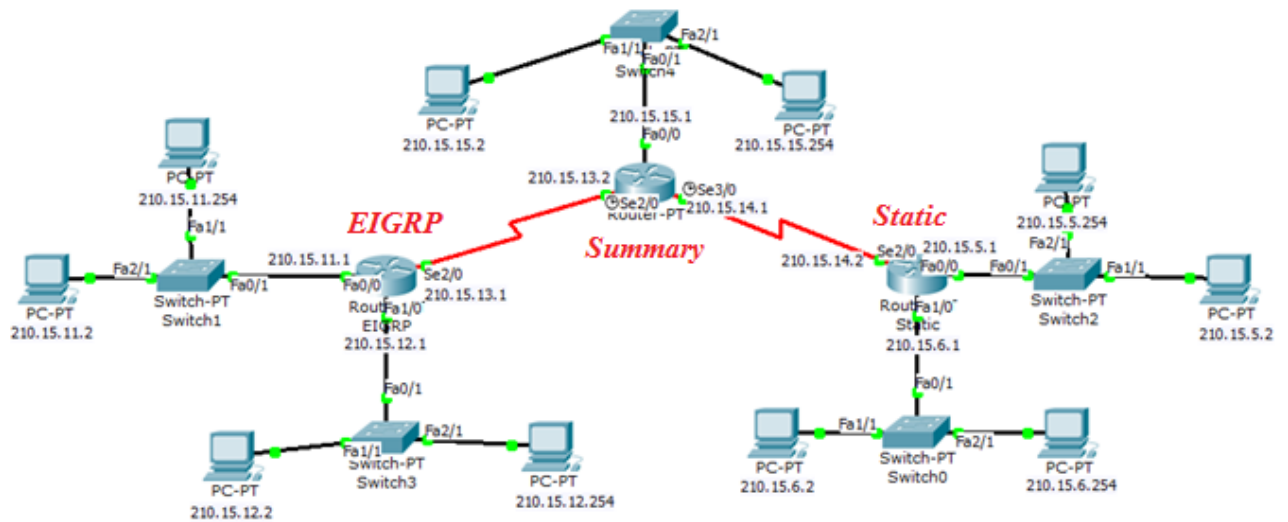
Fa1/1
Fa2/1
Fa0/1
Switch4

PC-PT
210.15.15.2

210.15.15.1
Fa0/0

PC-PT
210.15.15.254

PC-PT
210.15.11.254

Fa1/1

210.15.13.2
Se2/0
Se3/0
Router-PT
210.15.14.1

EIGRP

Summary

Static

PC-PT
210.15.5.254
Fa2/1

Fa2/1
Switch-PT
Switch1
Fa0/1

PC-PT
210.15.11.2

210.15.11.1
Fa0/0
Se2/0
210.15.13.1
Rout
Fa1/0
EIGRP
210.15.12.1

210.15.14.2
Se2/0
210.15.5.1
Fa0/0
Fa0/1
Switch-PT
Switch2
Fa1/1

PC-PT
210.15.5.2

Rout
Fa1/0
Static
210.15.6.1

Fa0/1

Fa1/1
Switch-PT
Switch3
Fa2/1

PC-PT
210.15.12.2

PC-PT
210.15.12.254

Fa0/1

Fa1/1
Switch-PT
Switch0
Fa2/1

PC-PT
210.15.6.2

PC-PT
210.15.6.254